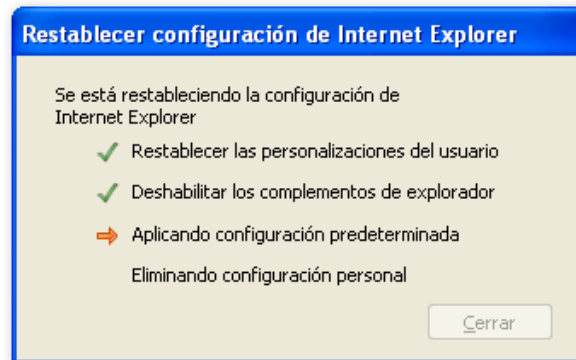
Restablecer configuración de Internet Explorer

Se está restableciendo la configuración de Internet Explorer

Restablecer las personalizaciones del usuario

Deshabilitar los complementos de explorador

Aplicando configuración predeterminada

Eliminando configuración personal

Cerrar